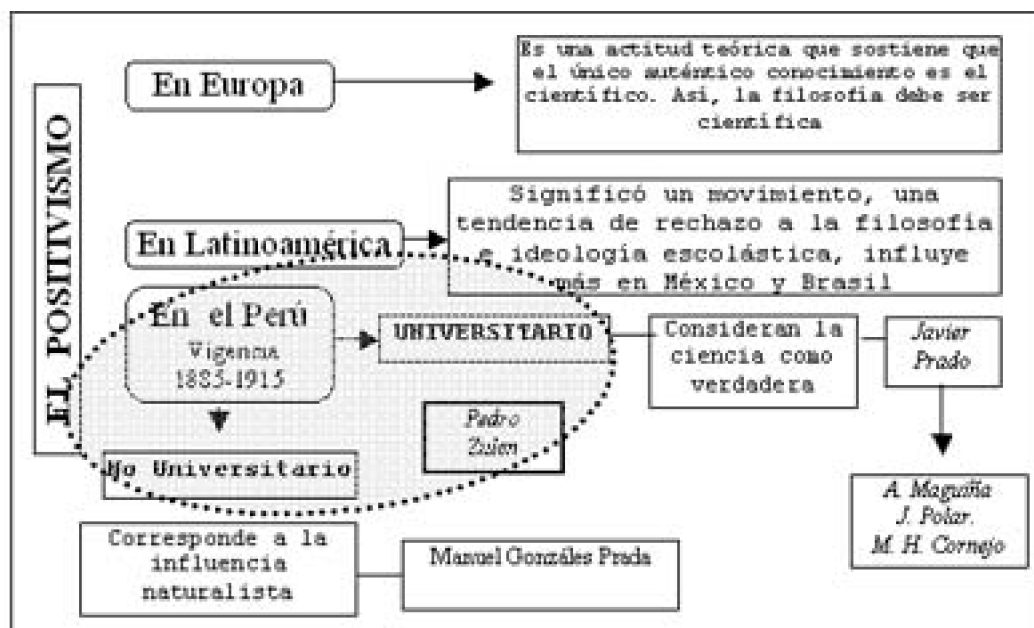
EL POSITIVISMO

En Europa

Es una actitud teórica que sostiene que el único auténtico conocimiento es el científico. Así, la filosofía debe ser científica

En Latinoamérica

Significó un movimiento, una tendencia de rechazo a la filosofía e ideología escolástica, influye más en México y Brasil

En el Perú
Vigencia
1883-1915

UNIVERSITARIO

Consideran la ciencia como verdadera

Javier Prado

A. Maguiña
J. Polar.
M. H. Cornejo

Pedro Zulen

No Universitario

Corresponde a la influencia naturalista

Manuel Gonzáles Prada